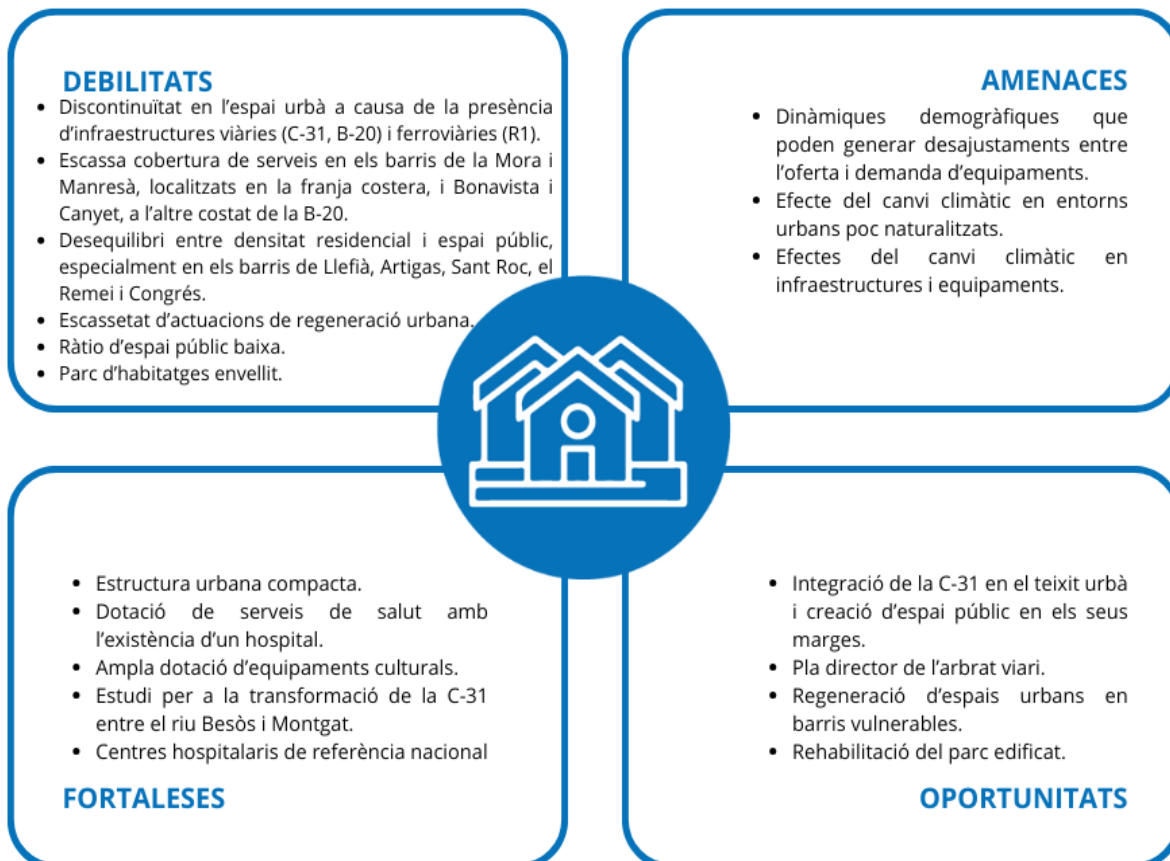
DEBILITATS

- Discontinuïtat en l'espai urbà a causa de la presència d'infraestructures viàries (C-31, B-20) i ferroviàries (R1).
- Escassa cobertura de serveis en els barris de la Mora i Manresà, localitzats en la franja costera, i Bonavista i Canyet, a l'altre costat de la B-20.
- Desequilibri entre densitat residencial i espai públic, especialment en els barris de Llefià, Artigas, Sant Roc, el Remei i Congrés.
- Escassetat d'actuacions de regeneració urbana.
- Ràtio d'espai públic baixa.
- Parc d'habitatges envellit.

AMENACES

- Dinàmiques demogràfiques que poden generar desajustaments entre l'oferta i demanda d'equipaments.
- Efecte del canvi climàtic en entorns urbans poc naturalitzats.
- Efectes del canvi climàtic en infraestructures i equipaments.

- Estructura urbana compacta.
- Dotació de serveis de salut amb l'existència d'un hospital.
- Ampla dotació d'equipaments culturals.
- Estudi per a la transformació de la C-31 entre el riu Besòs i Montgat.
- Centres hospitalaris de referència nacional

FORTALESES

- Integració de la C-31 en el teixit urbà i creació d'espai públic en els seus marges.
- Pla director de l'arbrat viari.
- Regeneració d'espais urbans en barris vulnerables.
- Rehabilitació del parc edificat.

OPORTUNITATS